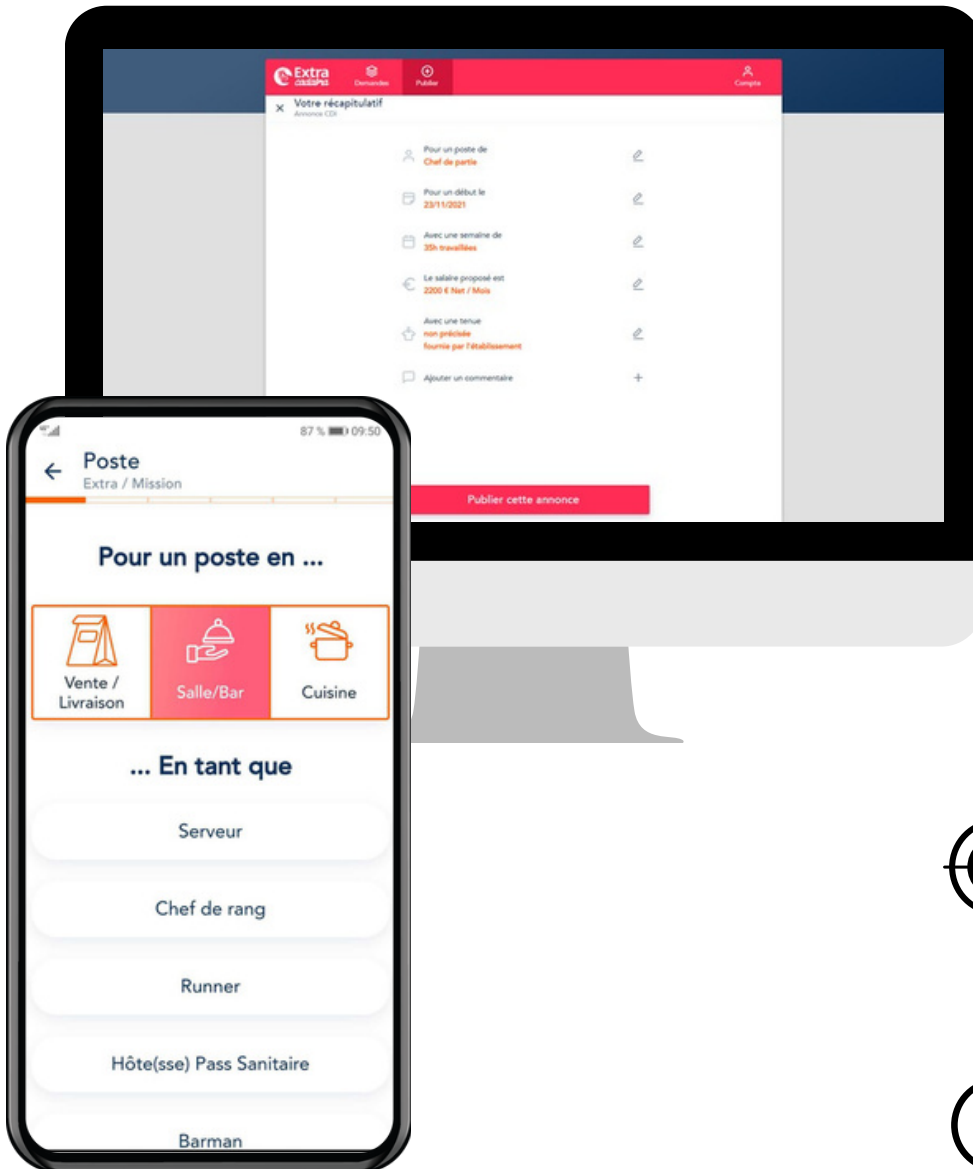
Extra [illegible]
Demandes
Publier
Compte

Votre récapitulatif
Annonce CDI

Pour un poste de
Chef de partie

Pour un début le
23/11/2021

Avec une semaine de
35h travaillées

Le salaire proposé est
2200 € Net / Mois

Avec une tenue
non précisée
fournie par l'établissement

Ajouter un commentaire

Publier cette annonce

87 % 09:50

Poste
Extra / Mission

Pour un poste en ...

Vente / Livraison
Salle/Bar
Cuisine

... En tant que

Serveur

Chef de rang

Runner

Hôte(sse) Pass Sanitaire

Barman